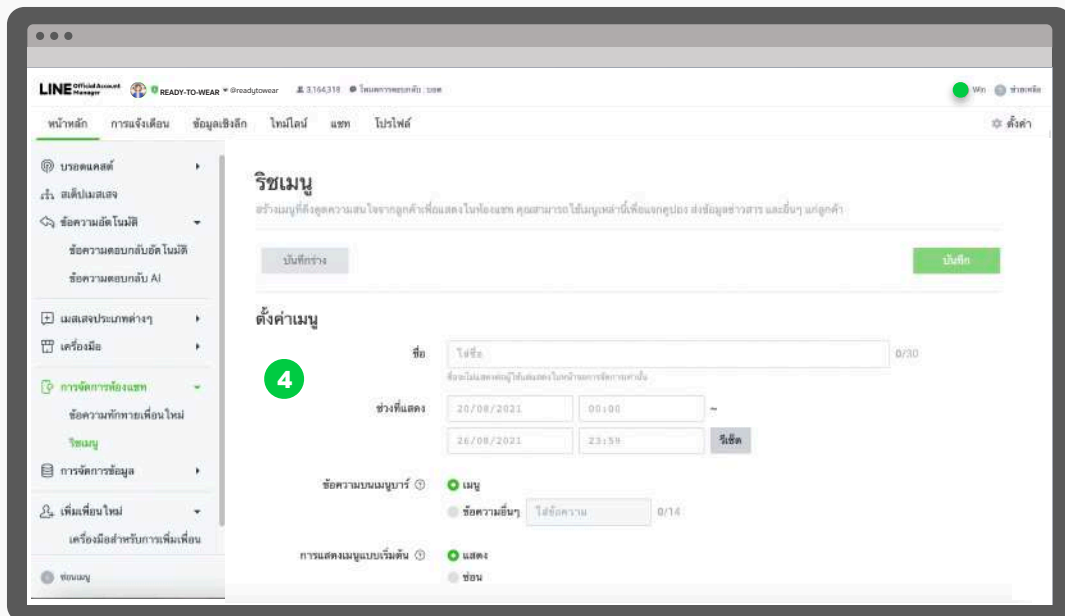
LINE Official Account Manager READY-TO-WEAR @readytowear 3,164,318 โหมดการตอบกลับ : บอท

Win ช่วยเหลือ

หน้าหลัก การแจ้งเตือน ข้อมูลเชิงลึก ไทม์ไลน์ แชท โปรไฟล์

ตั้งค่า

บรอดแคสต์
สเต็ปเมสเสจ
ข้อความอัตโนมัติ
ข้อความตอบกลับอัตโนมัติ
ข้อความตอบกลับ AI
เมสเสจประเภทต่างๆ
เครื่องมือ
การจัดการห้องแชท
ข้อความทักทายเพื่อนใหม่
ริชเมนู
การจัดการข้อมูล
เพิ่มเพื่อนใหม่
เครื่องมือสำหรับการเพิ่มเพื่อน
ซ่อนเมนู

ริชเมนู

สร้างเมนูที่ดึงดูดความสนใจจากลูกค้าเพื่อแสดงในห้องแชท คุณสามารถใช้เมนูเหล่านี้เพื่อแจกคูปอง ส่งข้อมูลข่าวสาร และอื่นๆ แก่ลูกค้า

บันทึกร่าง

บันทึก

ตั้งค่าเมนู

4

ชื่อ ใส่ชื่อ 0/30

ชื่อจะไม่แสดงต่อผู้ใช้แต่แสดงในหน้าจอการจัดการเท่านั้น

ช่วงที่แสดง 20/08/2021 00:00 ~ 26/08/2021 23:59 รีเซ็ต

ข้อความบนเมนูบาร์ เมนู ข้อความอื่นๆ ใส่ข้อความ 0/14

การแสดงเมนูแบบเริ่มต้น แสดง ซ่อน